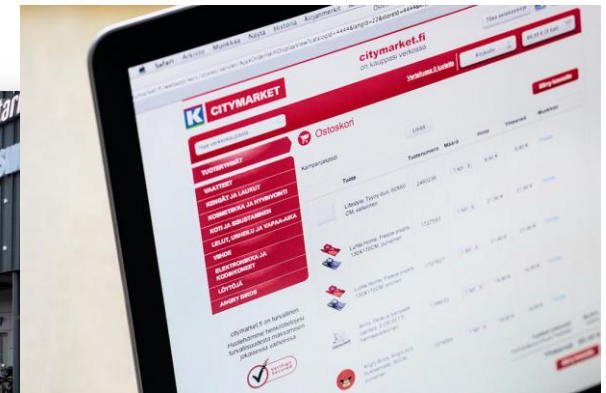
Safari Arkisto Muokkaa Näytä Historia Kirjanmerkit

citymarket.fi
on kauppasi verkossa

K CITYMARKET

Ostoskori

TUOTERYHMÄT
VAATTEET
KENGÄT JA LAUKUT
KOSMETIIKKA JA HYVINVOINTI
KOTI JA SISUSTAMINEN
LELUT, URHEILU JA VAPAA-AIKA
VIIHDE
ELEKTRONIIKKA JA KODINKONEET
LÖYTÖJÄ
ANGRY BIRDS

Kampanjakoodi
Tuote
Tuotenumero
Määrä
Hinta
Yhteensä
Muokkaa

Siirry kassalle

citymarket.fi on turvallinen
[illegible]